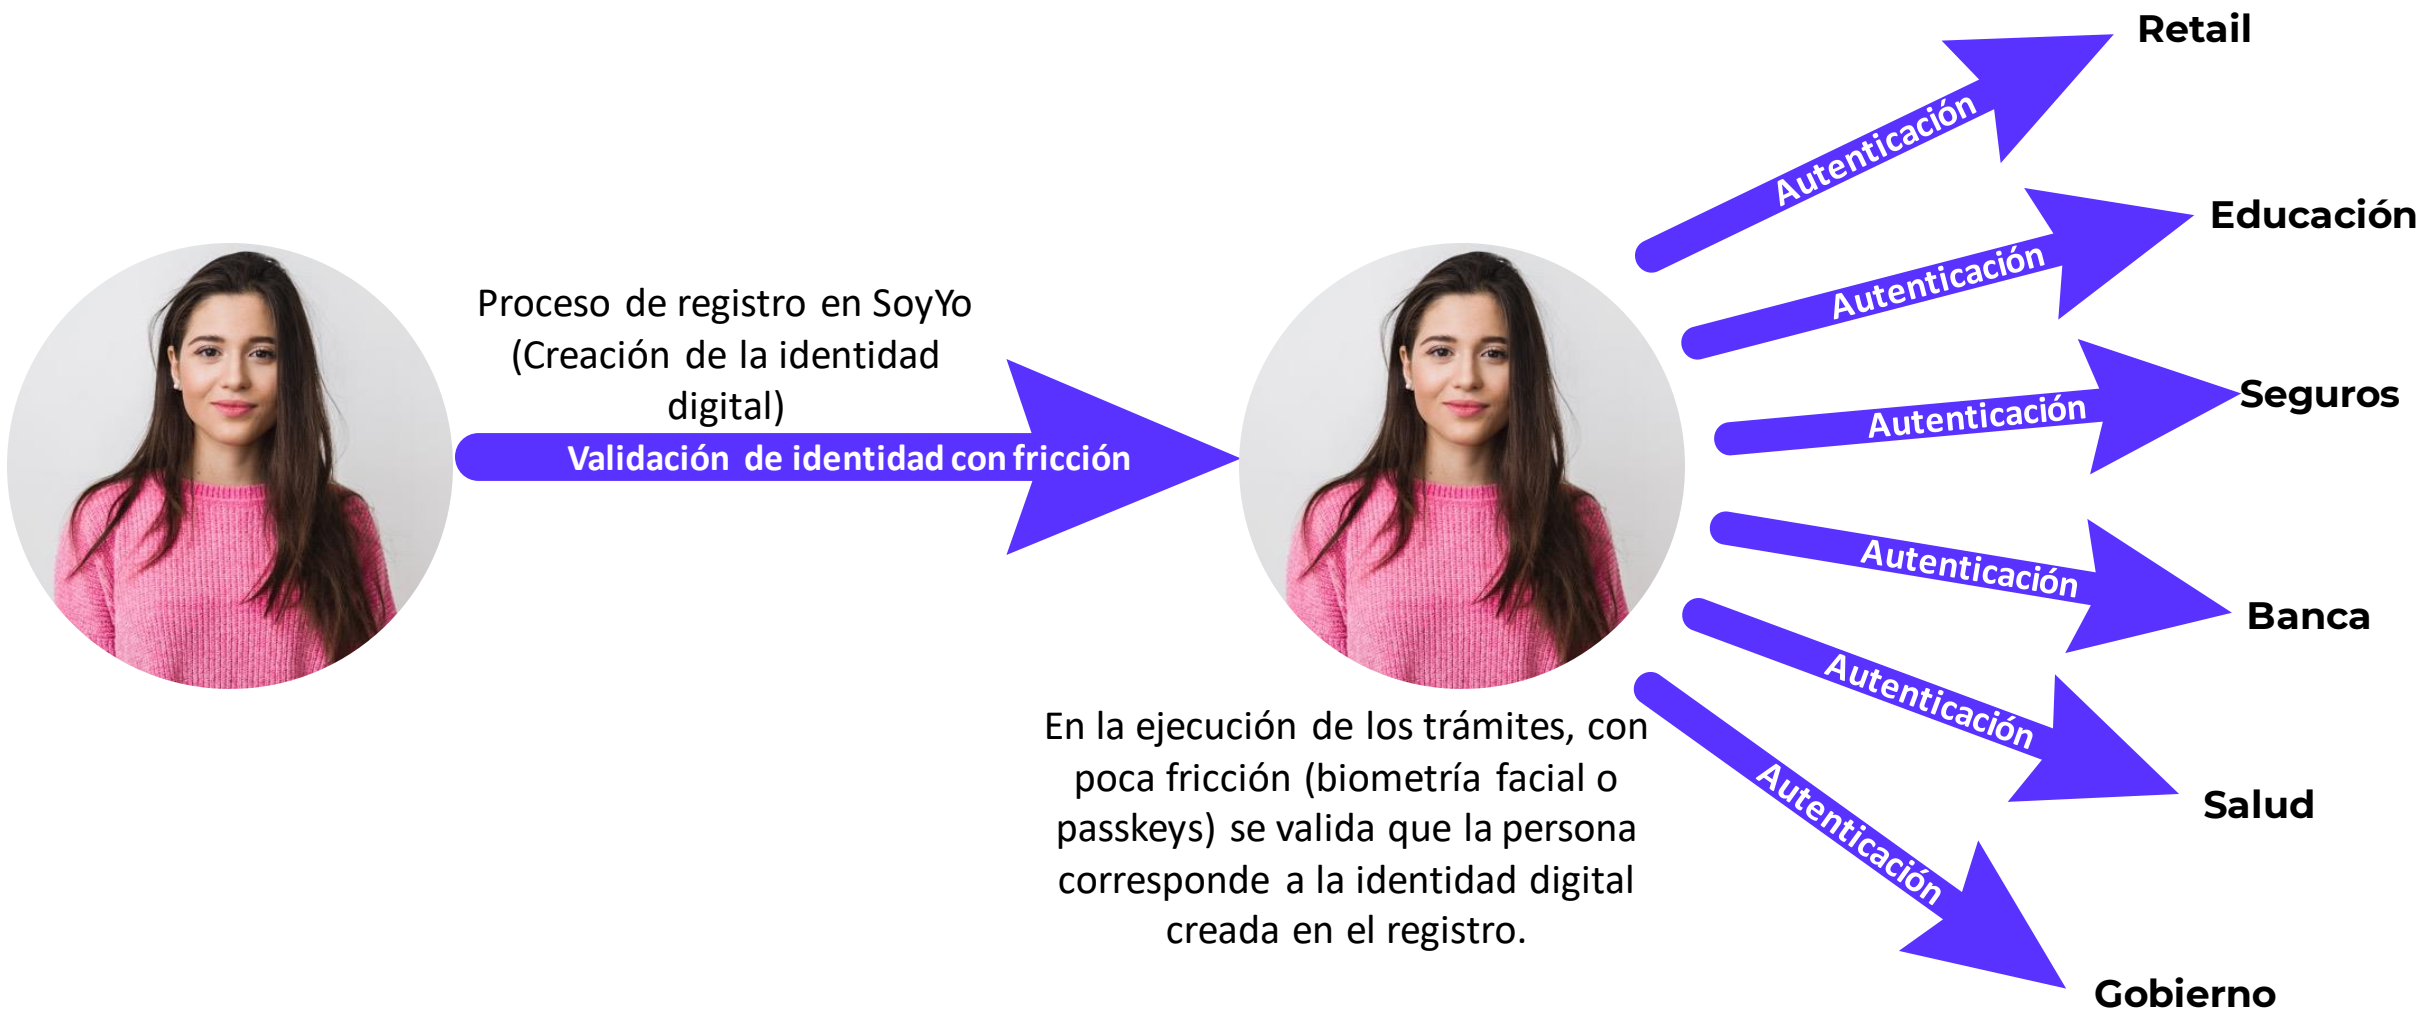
Proceso de registro en SoyYo (Creación de la identidad digital)

Validación de identidad con fricción

Autenticación

Retail

Autenticación

Educación

Autenticación

Seguros

Autenticación

Banca

Autenticación

Salud

Autenticación

Gobierno

En la ejecución de los trámites, con poca fricción (biometría facial o passkeys) se valida que la persona corresponde a la identidad digital creada en el registro.